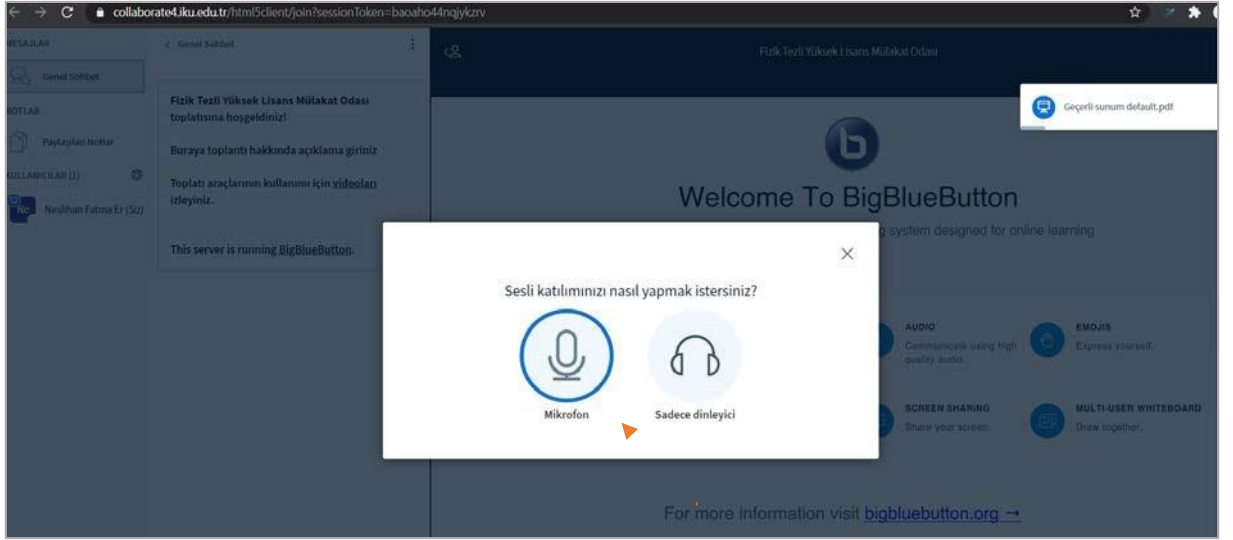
collaborate4.iku.edu.tr/html5client/join?sessionToken=baoaho44nqjykzrv

MESAJLAR

Genel Sohbet

NOTLAR

Paylaşılan Notlar

KULLANICILAR (1)

Ne Neslihan Fatma Er (Siz)

< Genel Sohbet

Fizik Tezli Yüksek Lisans Mülakat Odası toplatısına hoşgeldiniz!

Buraya toplantı hakkında açıklama giriniz

Toplatı araçlarının kullanımı için videoları izleyiniz.

This server is running BigBlueButton.

Fizik Tezli Yüksek Lisans Mülakat Odası

Geçerli sunum default.pdf

Welcome To BigBlueButton

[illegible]g system designed for online learning

AUDIO
Communicate using high quality audio.

EMOJIS
Express yourself.

SCREEN SHARING
Share your screen.

MULTI-USER WHITEBOARD
Draw together.

For more information visit bigbluebutton.org →

Sesli katılımınızı nasıl yapmak istersiniz?

Mikrofon

Sadece dinleyici